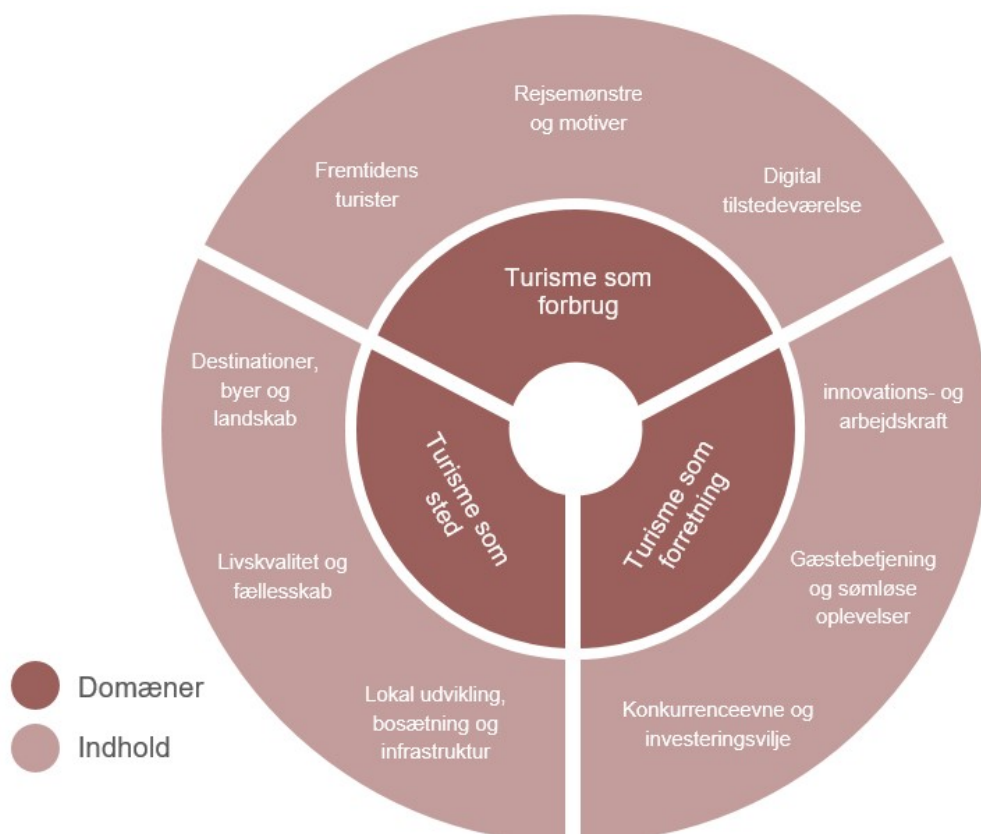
Rejsemønstre og motiver

Fremtidens turister

Digital tilstedeværelse

Turisme som forbrug

Destinationer, byer og landskab

innovations- og arbejdskraft

Turisme som sted

Turisme som forretning

Livskvalitet og fællesskab

Gæstebetjening og sømløse oplevelser

Lokal udvikling, bosætning og infrastruktur

Konkurrenceevne og investeringsvilje

Domæner

Indhold